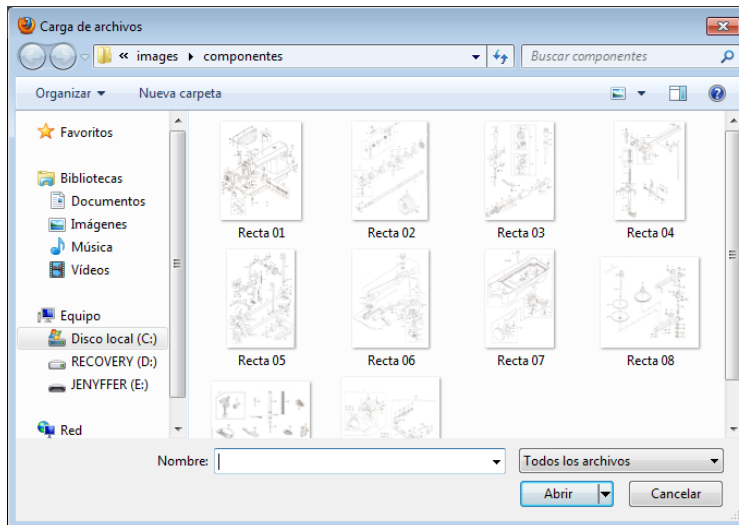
Carga de archivos

« images ▸ componentes

Buscar componentes

Organizar ▾ Nueva carpeta

Favoritos

Bibliotecas
Documentos
Imágenes
Música
Vídeos

Equipo
Disco local (C:)
RECOVERY (D:)
JENYFFER (E:)

Red

Recta 01
Recta 02
Recta 03
Recta 04
Recta 05
Recta 06
Recta 07
Recta 08

Nombre:

Todos los archivos

Abrir

Cancelar